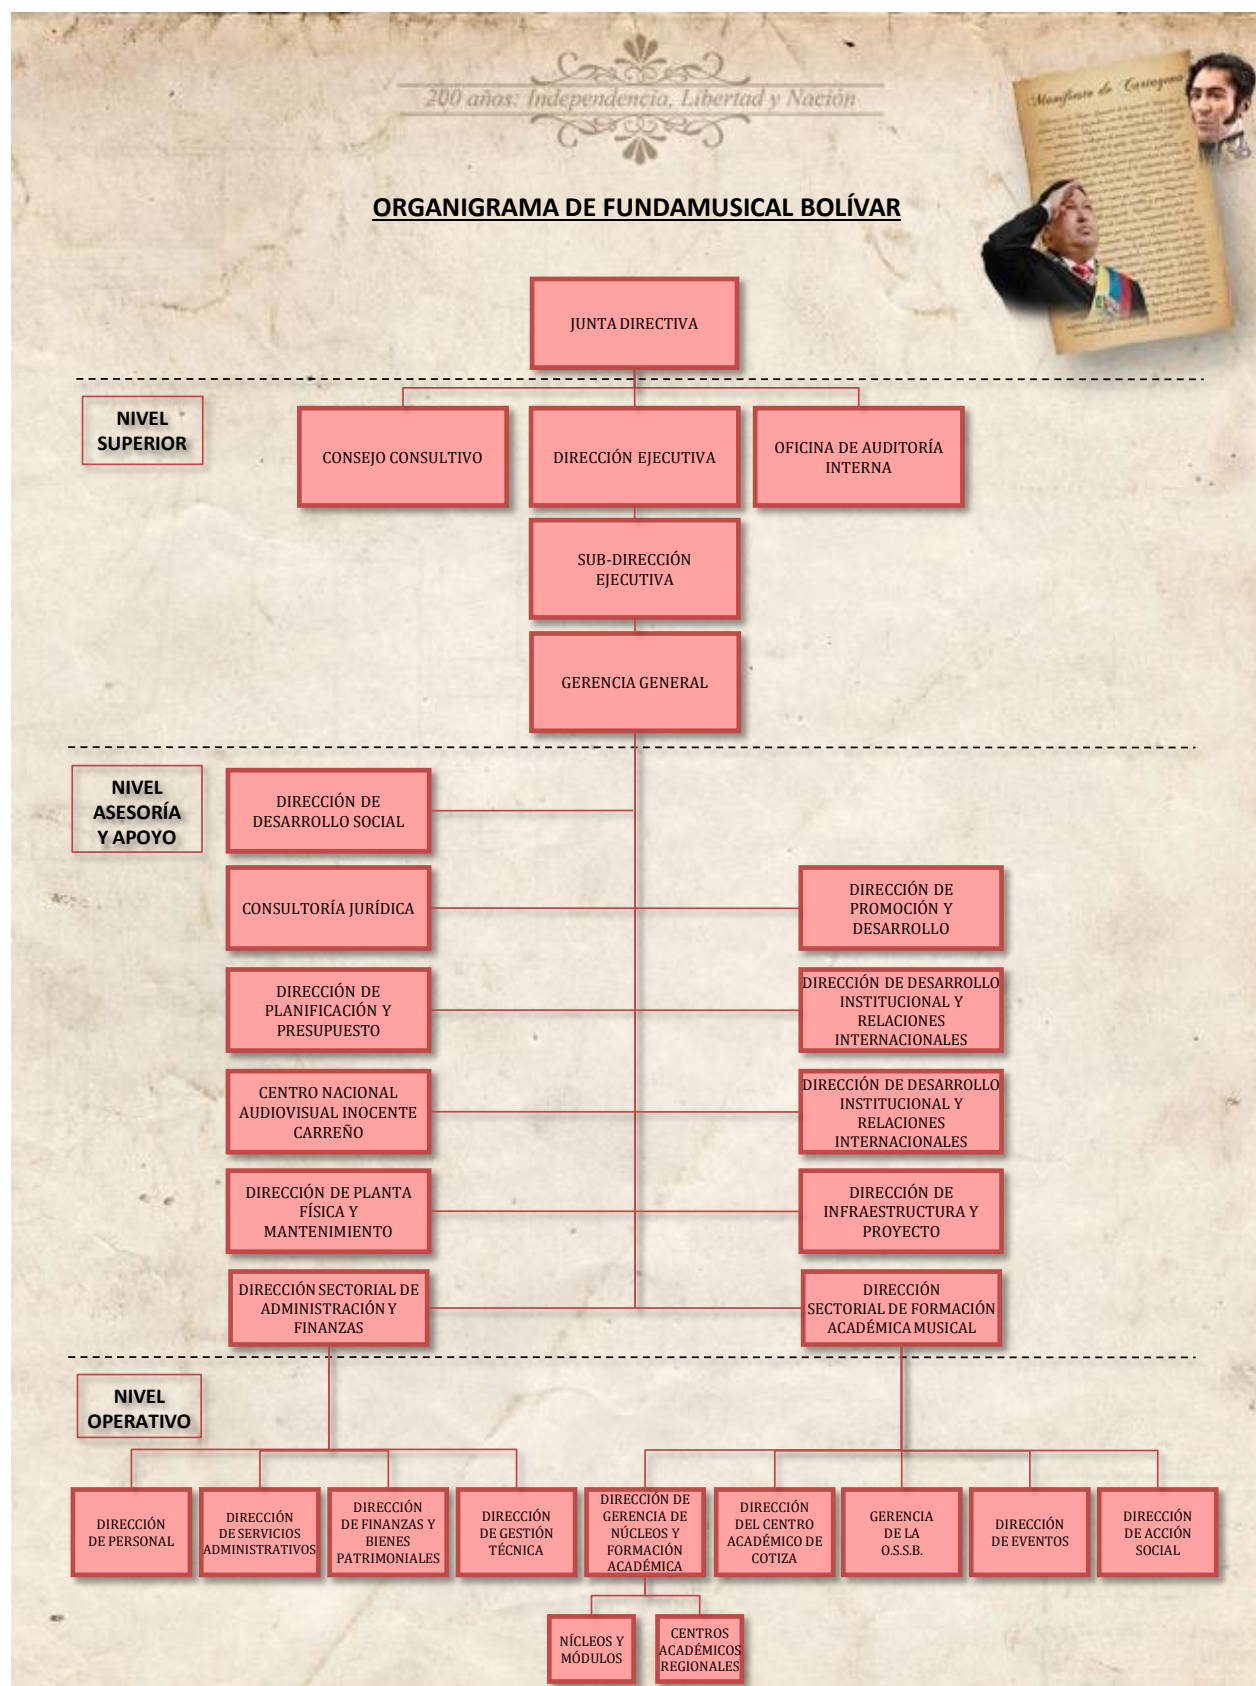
200 años: Independencia, Libertad y Nación

Manifiesto de Cartagena

ORGANIGRAMA DE FUNDAMUSICAL BOLÍVAR

JUNTA DIRECTIVA

NIVEL SUPERIOR

CONSEJO CONSULTIVO

DIRECCIÓN EJECUTIVA

OFICINA DE AUDITORÍA INTERNA

SUB-DIRECCIÓN EJECUTIVA

GERENCIA GENERAL

NIVEL ASESORÍA Y APOYO

DIRECCIÓN DE DESARROLLO SOCIAL

CONSULTORÍA JURÍDICA

DIRECCIÓN DE PROMOCIÓN Y DESARROLLO

DIRECCIÓN DE PLANIFICACIÓN Y PRESUPUESTO

DIRECCIÓN DE DESARROLLO INSTITUCIONAL Y RELACIONES INTERNACIONALES

CENTRO NACIONAL AUDIOVISUAL INOCENTE CARREÑO

DIRECCIÓN DE DESARROLLO INSTITUCIONAL Y RELACIONES INTERNACIONALES

DIRECCIÓN DE PLANTA FÍSICA Y MANTENIMIENTO

DIRECCIÓN DE INFRAESTRUCTURA Y PROYECTO

DIRECCIÓN SECTORIAL DE ADMINISTRACIÓN Y FINANZAS

DIRECCIÓN SECTORIAL DE FORMACIÓN ACADÉMICA MUSICAL

NIVEL OPERATIVO

DIRECCIÓN DE PERSONAL

DIRECCIÓN DE SERVICIOS ADMINISTRATIVOS

DIRECCIÓN DE FINANZAS Y BIENES PATRIMONIALES

DIRECCIÓN DE GESTIÓN TÉCNICA

DIRECCIÓN DE GERENCIA DE NÚCLEOS Y FORMACIÓN ACADÉMICA

DIRECCIÓN DEL CENTRO ACADÉMICO DE COTIZA

GERENCIA DE LA O.S.S.B.

DIRECCIÓN DE EVENTOS

DIRECCIÓN DE ACCIÓN SOCIAL

NÚCLEOS Y MÓDULOS

CENTROS ACADÉMICOS REGIONALES